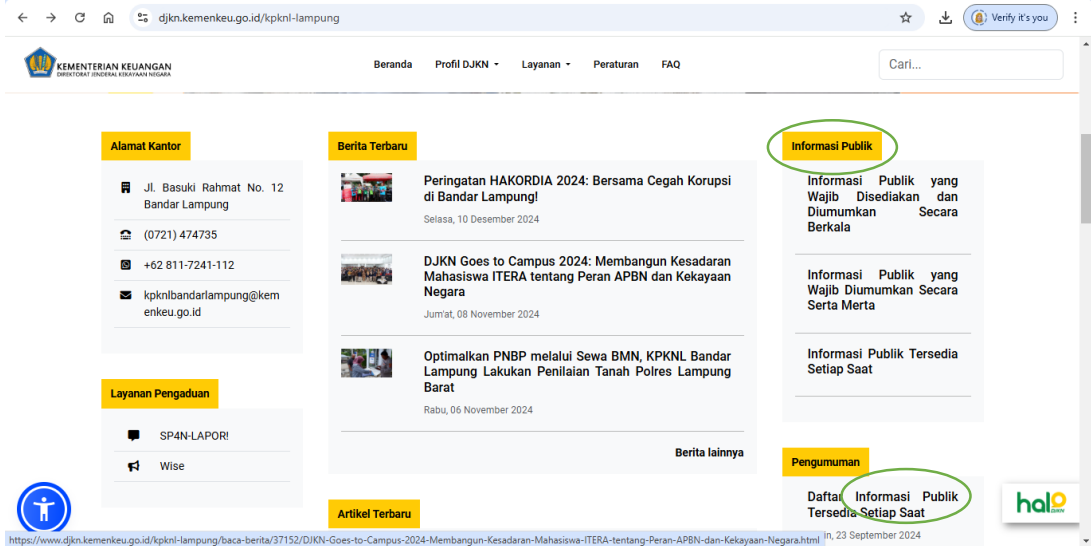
djkn.kemenkeu.go.id/kpknl-lampung

Verify it's you

KEMENTERIAN KEUANGAN
DIREKTORAT JENDERAL KEKAYAAN NEGARA

Beranda
Profil DJKN
Layanan
Peraturan
FAQ

Cari...

Alamat Kantor

Jl. Basuki Rahmat No. 12 Bandar Lampung

(0721) 474735

+62 811-7241-112

kpknlbandarlampung@kemenkeu.go.id

Layanan Pengaduan

SP4N-LAPOR!

Wise

Berita Terbaru

Peringatan HAKORDIA 2024: Bersama Cegah Korupsi di Bandar Lampung!

Selasa, 10 Desember 2024

DJKN Goes to Campus 2024: Membangun Kesadaran Mahasiswa ITERA tentang Peran APBN dan Kekayaan Negara

Jum'at, 08 November 2024

Optimalkan PNBP melalui Sewa BMN, KPKNL Bandar Lampung Lakukan Penilaian Tanah Polres Lampung Barat

Rabu, 06 November 2024

Berita lainnya

Artikel Terbaru

Informasi Publik

Informasi Publik yang Wajib Disediakan dan Diumumkan Secara Berkala

Informasi Publik yang Wajib Diumumkan Secara Serta Merta

Informasi Publik Tersedia Setiap Saat

Pengumuman

Daftar Informasi Publik Tersedia Setiap Saat

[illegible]in, 23 September 2024

halo DJKN

https://www.djkn.kemenkeu.go.id/kpknl-lampung/baca-berita/37152/DJKN-Goes-to-Campus-2024-Membangun-Kesadaran-Mahasiswa-ITERA-tentang-Peran-APBN-dan-Kekayaan-Negara.html